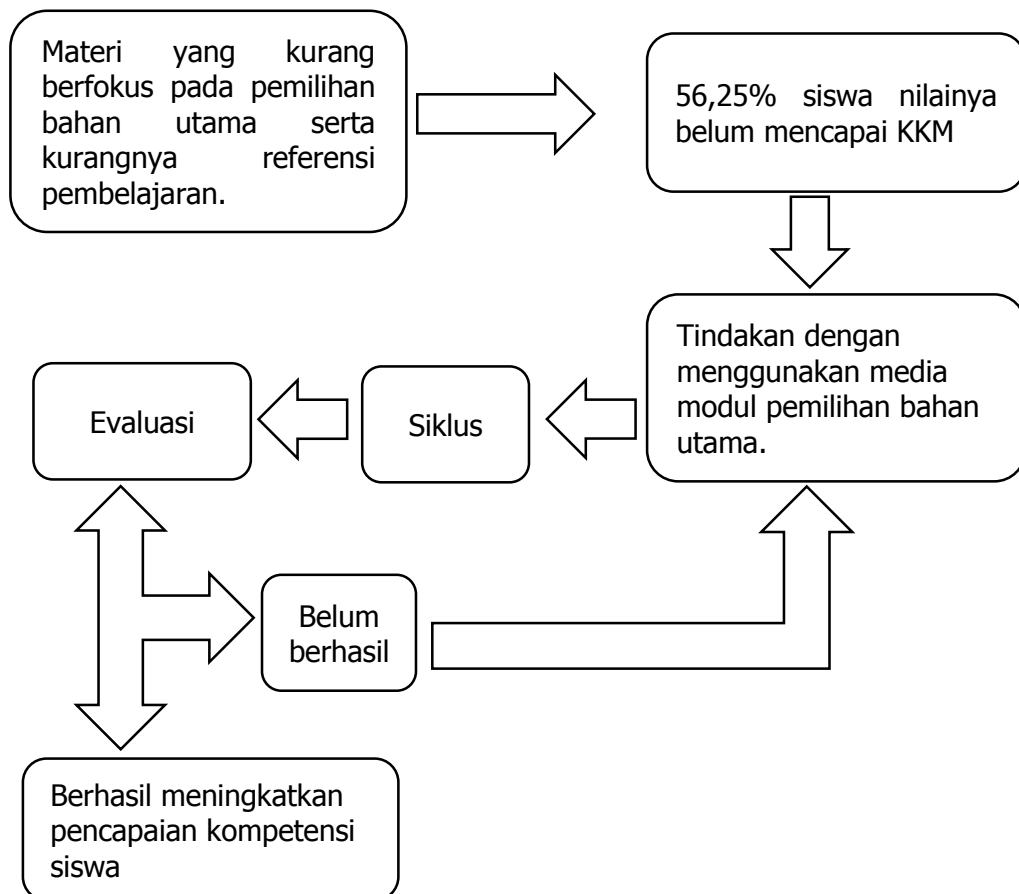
Materi yang kurang berfokus pada pemilihan bahan utama serta kurangnya referensi pembelajaran.

56,25% siswa nilainya belum mencapai KKM

Tindakan dengan menggunakan media modul pemilihan bahan utama.

Siklus

Evaluasi

Belum berhasil

Berhasil meningkatkan pencapaian kompetensi siswa